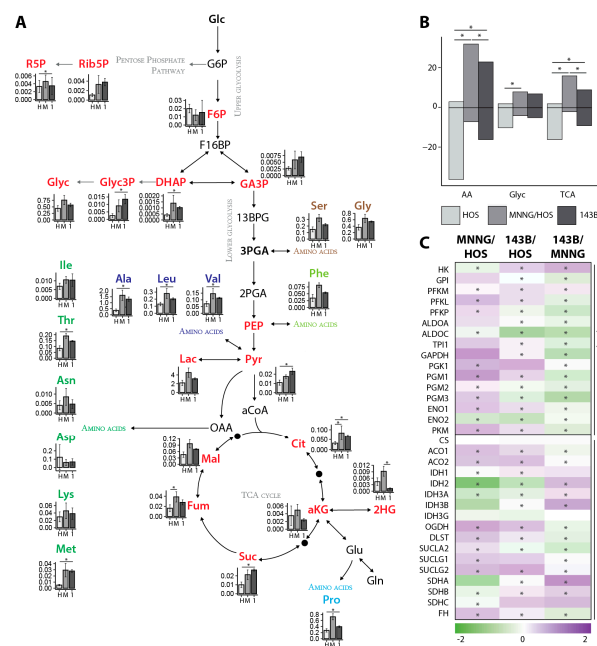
A

Glc

G6P

Pentose Phosphate Pathway

Upper glycolysis

R5P

Rib5P

0.006
0.004
0.002
0.000

0.002
0.001
0.000

HM 1

0.03
0.02
0.01
0.00

F6P

F16BP

DHAP

GA3P

Glyc

Glyc3P

0.75
0.50
0.25
0.00

2.0
1.5
1.0
0.5
0.0

0.0020
0.0015
0.0010
0.0005
0.0000

0.0075
0.0050
0.0025
0.0000

Lower glycolysis

13BPG

Ser

Gly

3PGA

Amino acids

Ile

Ala

Leu

Val

Phe

2PGA

Thr

PEP

Amino acids

Amino acids

Asn

Lac

Pyr

aCoA

Asp

Amino acids

OAA

Cit

Mal

Lys

Fum

TCA cycle

aKG

2HG

Met

Suc

Glu

Gln

Amino acids

Pro

B

20

0

−20

AA

Glyc

TCA

HOS

MNNG/HOS

143B

C

MNNG/ HOS

143B/ HOS

143B/ MNNG

HK
GPI
PFKM
PFKL
PFKP
ALDOA
ALDOC
TPI1
GAPDH
PGK1
PGM1
PGM2
PGM3
ENO1
ENO2
PKM
CS
ACO1
ACO2
IDH1
IDH2
IDH3A
IDH3B
IDH3G
OGDH
DLST
SUCLA2
SUCLG1
SUCLG2
SDHA
SDHB
SDHC
FH

-2

0

2